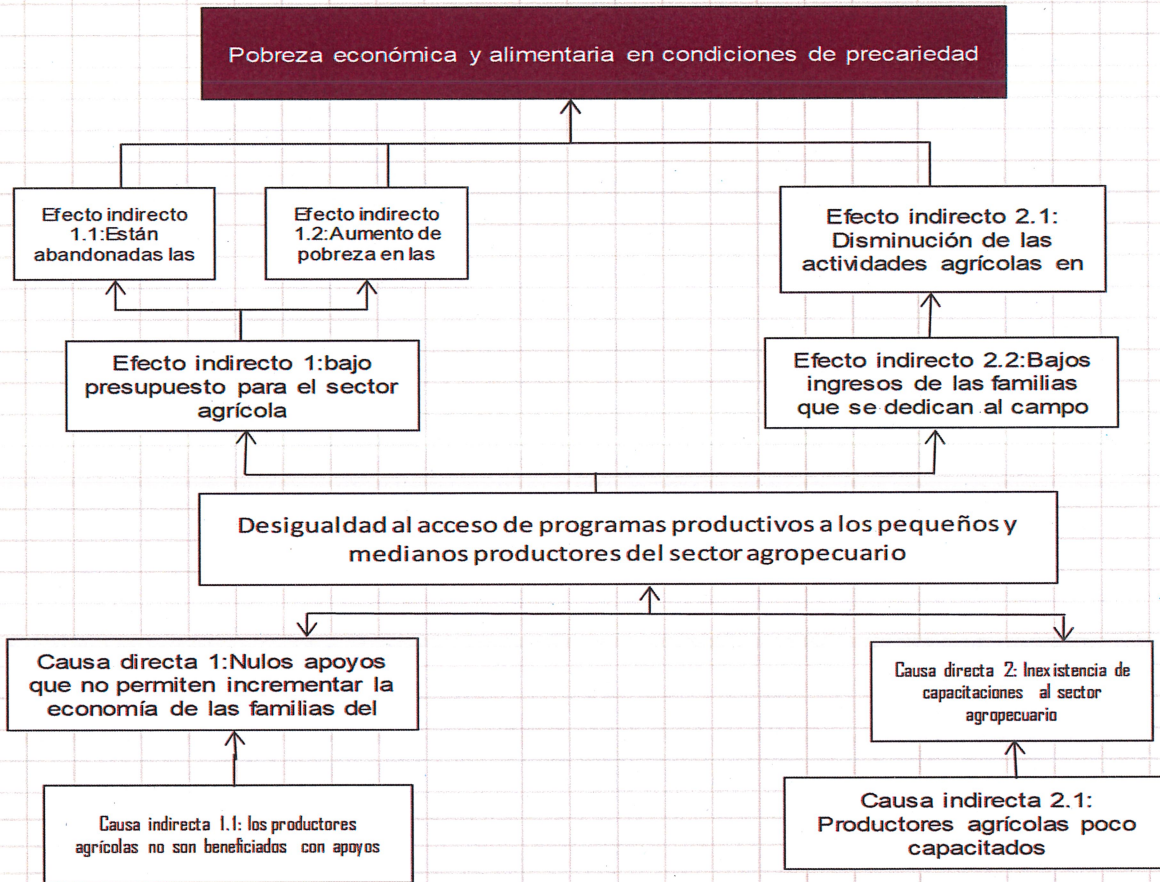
Pobreza económica y alimentaria en condiciones de precariedad

Efecto indirecto 1.1:Están abandonadas las

Efecto indirecto 1.2:Aumento de pobreza en las

Efecto indirecto 2.1: Disminución de las actividades agrícolas en

Efecto indirecto 1:bajo presupuesto para el sector agrícola

Efecto indirecto 2.2:Bajos ingresos de las familias que se dedican al campo

Desigualdad al acceso de programas productivos a los pequeños y medianos productores del sector agropecuario

Causa directa 1:Nulos apoyos que no permiten incrementar la economía de las familias del

Causa directa 2: Inexistencia de capacitaciones al sector agropecuario

Causa indirecta 1.1: los productores agrícolas no son beneficiados con apoyos

Causa indirecta 2.1: Productores agrícolas poco capacitados